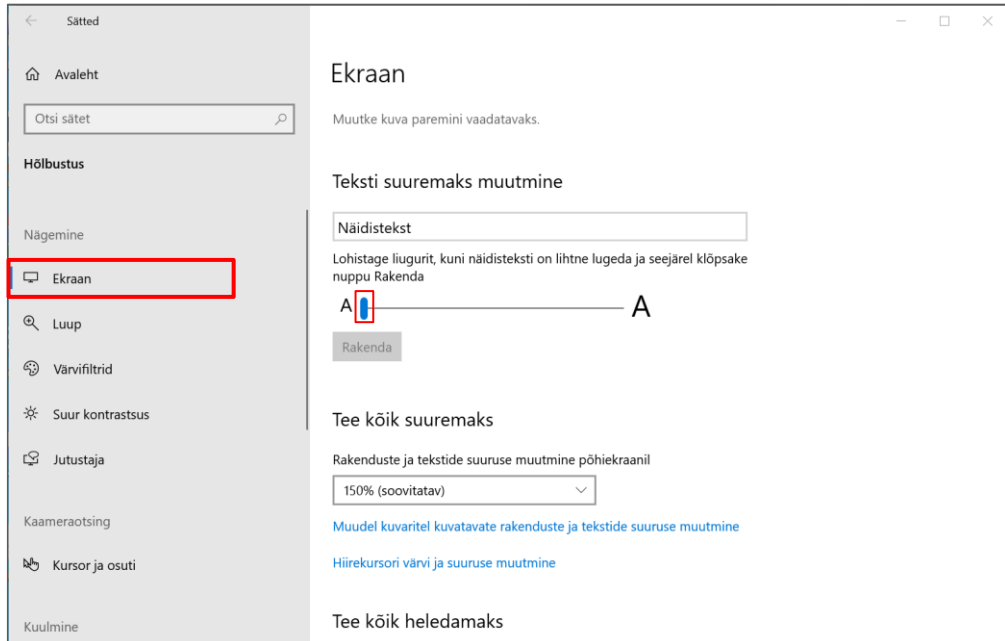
Sätted

Avaleht

Otsi sätet

Hõlbustus

Nägemine

Ekraan

Luup

Värvifiltrid

Suur kontrastsus

Jutustaja

Kaameraotsing

Kursor ja osuti

Kuulmine

Ekraan

Muutke kuva paremini vaadatavaks.

Teksti suuremaks muutmine

Näidistekst

Lohistage liugurit, kuni näidisteksti on lihtne lugeda ja seejärel klõpsake nuppu Rakenda

A A

Rakenda

Tee kõik suuremaks

Rakenduste ja tekstide suuruse muutmine põhiekraanil

150% (soovitatav)

Muudel kuvaritel kuvatavate rakenduste ja tekstide suuruse muutmine

Hiirekursori värvi ja suuruse muutmine

Tee kõik heledamaks